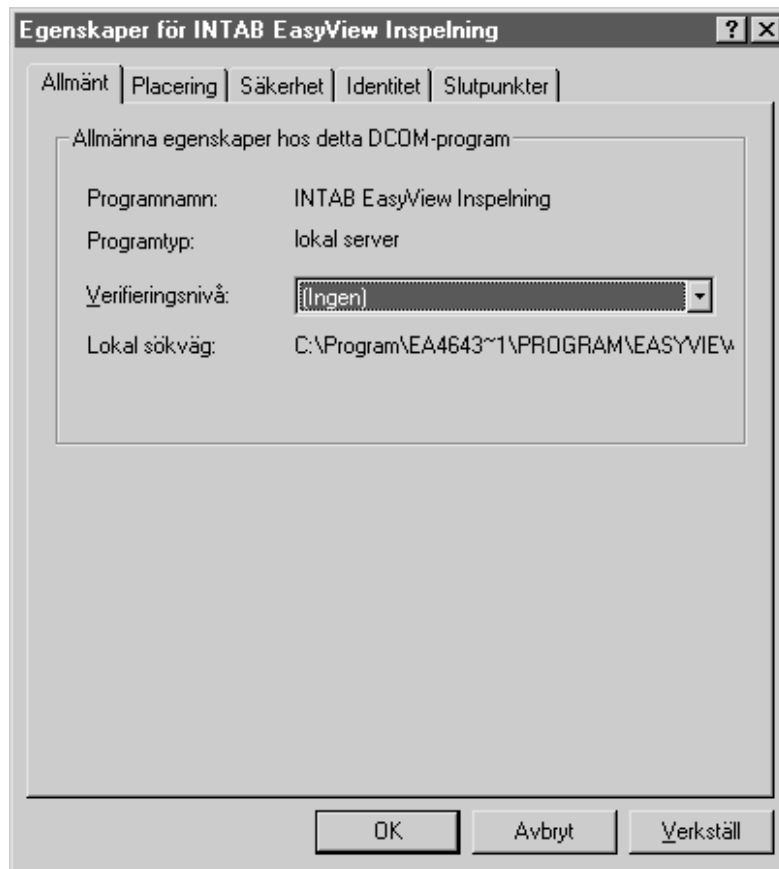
Egenskaper för INTAB EasyView Inspelning ? X

Allmänt | Placering | Säkerhet | Identitet | Slutpunkter

Allmänna egenskaper hos detta DCOM-program

Programnamn: INTAB EasyView Inspelning

Programtyp: lokal server

Verifieringsnivå: (Ingen)

Lokal sökväg: C:\Program\EA4643~1\PROGRAM\EASYVIEV

OK Avbryt Verkställ